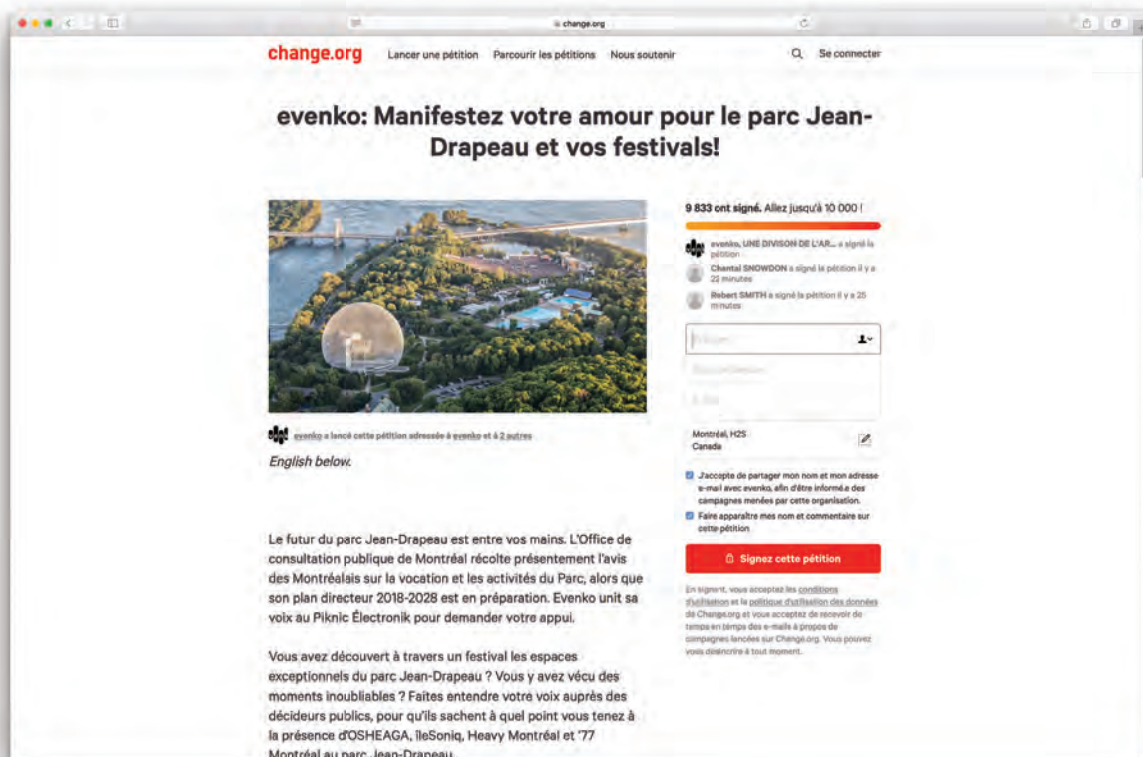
change.org

change.org Lancer une pétition Parcourir les pétitions Nous soutenir Se connecter

evenko: Manifestez votre amour pour le parc Jean-Drapeau et vos festivals!

9 833 ont signé. Allez jusqu'à 10 000 !

evenko, UNE DIVISON DE L'AR... a signé la pétition

Chantal SNOWDON a signé la pétition il y a 22 minutes

Robert SMITH a signé la pétition il y a 25 minutes

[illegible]

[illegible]

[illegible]

Montréal, H2S Canada

J'accepte de partager mon nom et mon adresse e-mail avec evenko, afin d'être informé.e des campagnes menées par cette organisation.

Faire apparaître mes nom et commentaire sur cette pétition

Signez cette pétition

En signant, vous acceptez les conditions d'utilisation et la politique d'utilisation des données de Change.org et vous acceptez de recevoir de temps en temps des e-mails à propos de campagnes lancées sur Change.org. Vous pouvez vous désinscrire à tout moment.

evenko a lancé cette pétition adressée à evenko et à 2 autres

English below.

Le futur du parc Jean-Drapeau est entre vos mains. L'Office de consultation publique de Montréal récolte présentement l'avis des Montréalais sur la vocation et les activités du Parc, alors que son plan directeur 2018-2028 est en préparation. Evenko unit sa voix au Piknic Électronik pour demander votre appui.

Vous avez découvert à travers un festival les espaces exceptionnels du parc Jean-Drapeau ? Vous y avez vécu des moments inoubliables ? Faites entendre votre voix auprès des décideurs publics, pour qu'ils sachent à quel point vous tenez à la présence d'OSHEAGA, îleSoniq, Heavy Montréal et '77 Montréal au parc Jean-Drapeau.